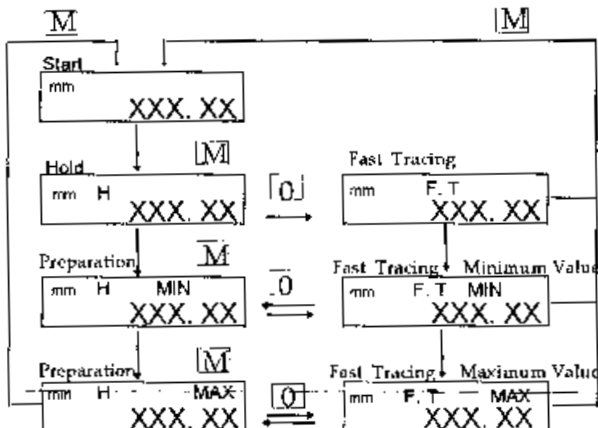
M

M

Start
mm
XXX. XX

Hold
mm H
XXX. XX

M

0

Fast Tracing
mm F. T
XXX. XX

Preparation
mm H MIN
XXX. XX

M

0

Fast Tracing Minimum Valu
mm F. T MIN
XXX. XX

Preparation
mm H MAX
XXX. XX

M

0

Fast Tracing Maximum Valu
mm F. T MAX
XXX. XX